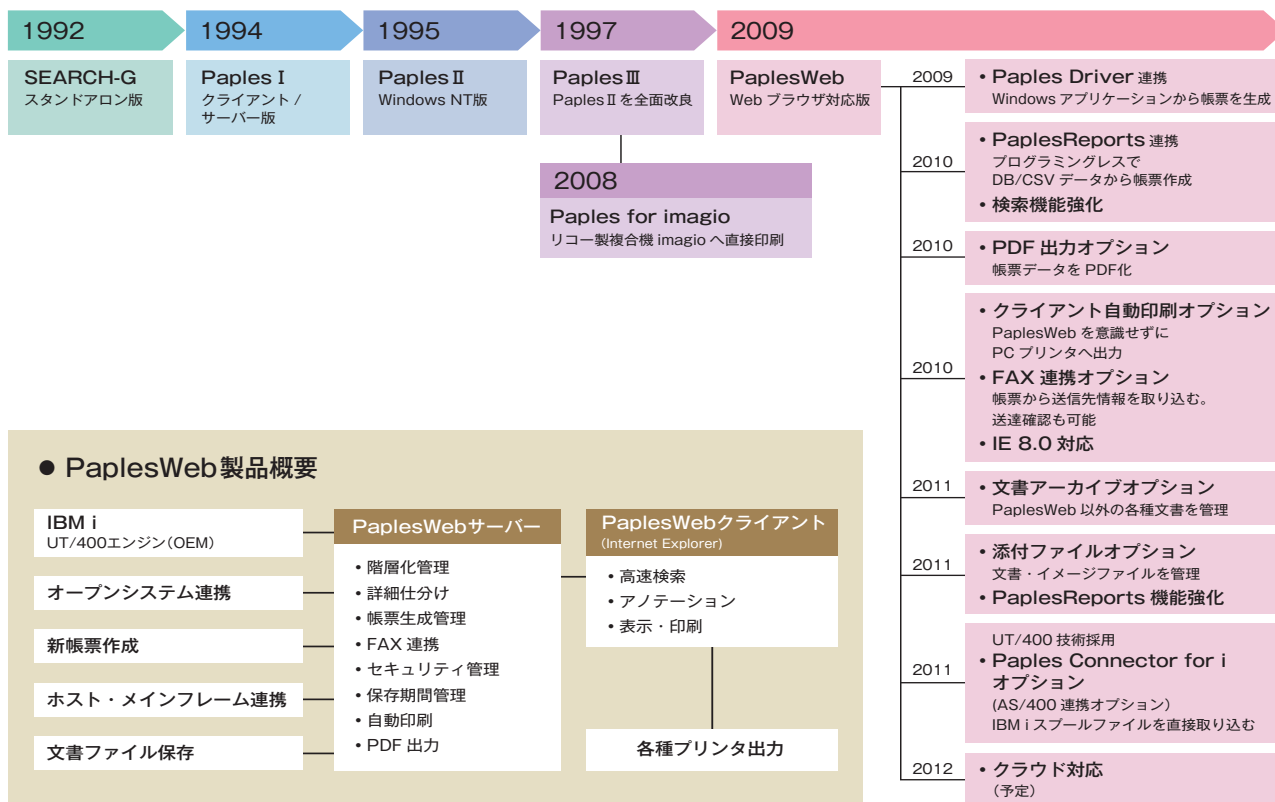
1992

SEARCH-G
スタンドアロン版

1994

Paples Ⅰ
クライアント / サーバー版

1995

Paples Ⅱ
Windows NT版

1997

Paples Ⅲ
Paples Ⅱ を全面改良

2008

Paples for imagio
リコー製複合機 imagio へ直接印刷

2009

PaplesWeb
Web ブラウザ対応版

2009
• Paples Driver 連携
Windows アプリケーションから帳票を生成

2010
• PaplesReports 連携
プログラミングレスで DB/CSV データから帳票作成
• 検索機能強化

2010
• PDF 出力オプション
帳票データを PDF化

2010
• クライアント自動印刷オプション
PaplesWeb を意識せずに PC プリンタへ出力
• FAX 連携オプション
帳票から送信先情報を取り込む。送達確認も可能
• IE 8.0 対応

2011
• 文書アーカイブオプション
PaplesWeb 以外の各種文書を管理

2011
• 添付ファイルオプション
文書・イメージファイルを管理
• PaplesReports 機能強化

2011
UT/400 技術採用
• Paples Connector for i オプション
(AS/400 連携オプション)
IBM i スプールファイルを直接取り込む

2012
• クラウド対応
(予定)

● PaplesWeb製品概要

IBM i
UT/400エンジン(OEM)

オープンシステム連携

新帳票作成

ホスト・メインフレーム連携

文書ファイル保存

PaplesWebサーバー
• 階層化管理
• 詳細仕分け
• 帳票生成管理
• FAX 連携
• セキュリティ管理
• 保存期間管理
• 自動印刷
• PDF 出力

PaplesWebクライアント
(Internet Explorer)
• 高速検索
• アノテーション
• 表示・印刷

各種プリンタ出力